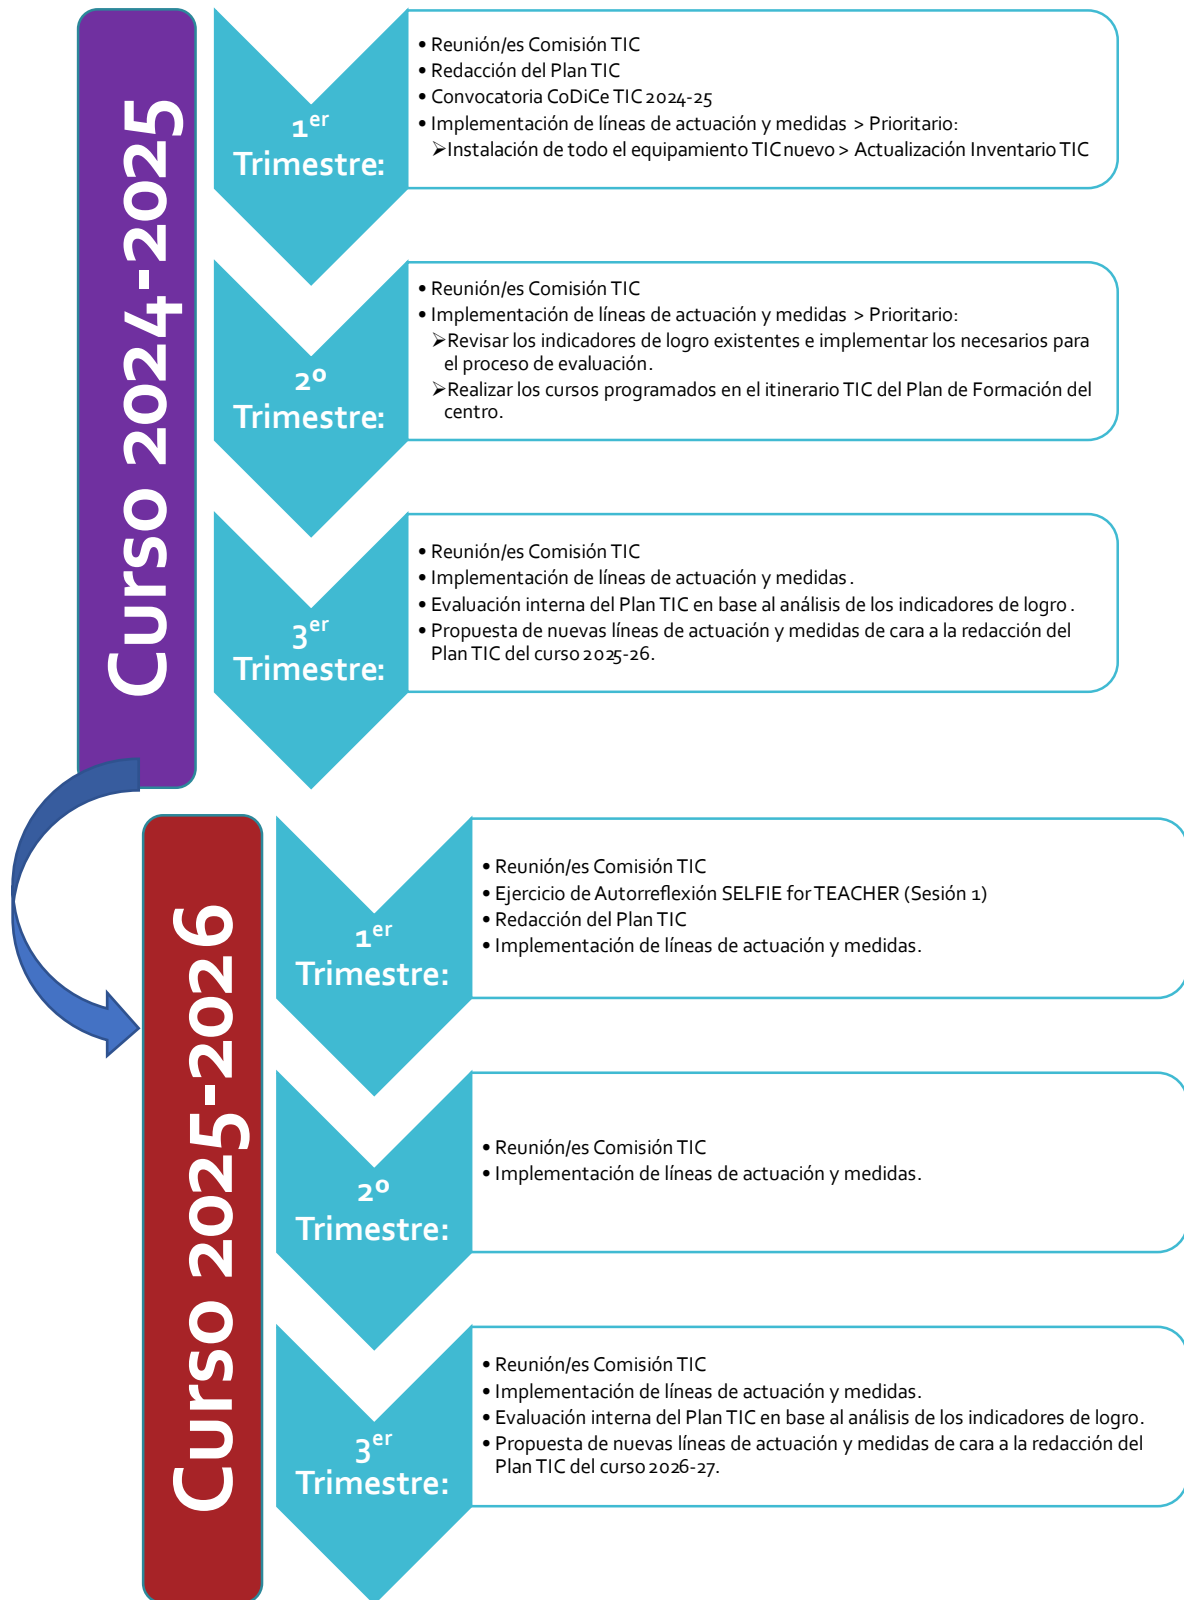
Curso 2024-2025

1$^{er}$ Trimestre:

• Reunión/es Comisión TIC
• Redacción del Plan TIC
• Convocatoria CoDiCe TIC 2024-25
• Implementación de líneas de actuación y medidas > Prioritario:
➢Instalación de todo el equipamiento TIC nuevo > Actualización Inventario TIC

2º Trimestre:

• Reunión/es Comisión TIC
• Implementación de líneas de actuación y medidas > Prioritario:
➢Revisar los indicadores de logro existentes e implementar los necesarios para el proceso de evaluación.
➢Realizar los cursos programados en el itinerario TIC del Plan de Formación del centro.

3$^{er}$ Trimestre:

• Reunión/es Comisión TIC
• Implementación de líneas de actuación y medidas.
• Evaluación interna del Plan TIC en base al análisis de los indicadores de logro.
• Propuesta de nuevas líneas de actuación y medidas de cara a la redacción del Plan TIC del curso 2025-26.

Curso 2025-2026

1$^{er}$ Trimestre:

• Reunión/es Comisión TIC
• Ejercicio de Autorreflexión SELFIE for TEACHER (Sesión 1)
• Redacción del Plan TIC
• Implementación de líneas de actuación y medidas.

2º Trimestre:

• Reunión/es Comisión TIC
• Implementación de líneas de actuación y medidas.

3$^{er}$ Trimestre:

• Reunión/es Comisión TIC
• Implementación de líneas de actuación y medidas.
• Evaluación interna del Plan TIC en base al análisis de los indicadores de logro.
• Propuesta de nuevas líneas de actuación y medidas de cara a la redacción del Plan TIC del curso 2026-27.